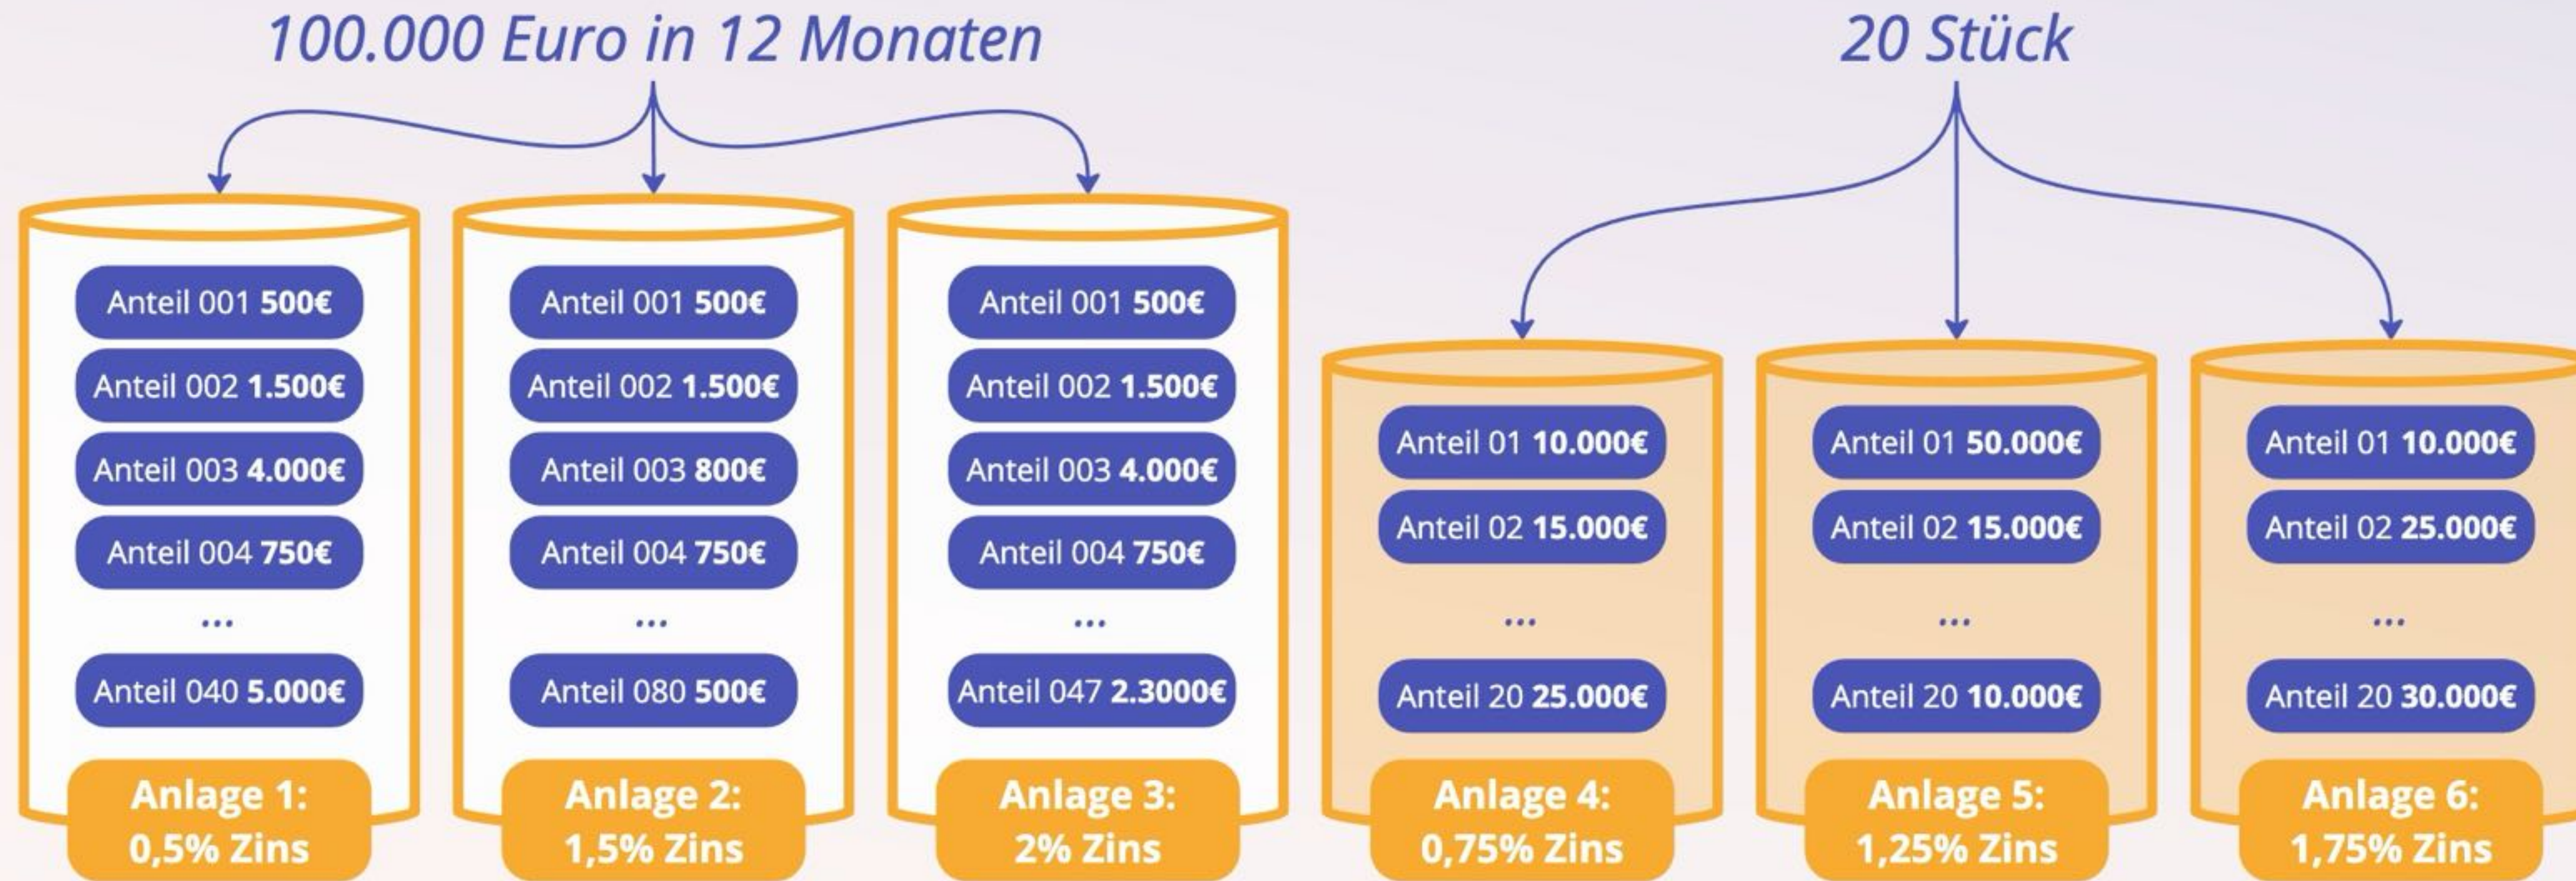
100.000 Euro in 12 Monaten

20 Stück

Anteil 001 **500€**
Anteil 002 **1.500€**
Anteil 003 **4.000€**
Anteil 004 **750€**
...
Anteil 040 **5.000€**
Anlage 1: 0,5% Zins

Anteil 001 **500€**
Anteil 002 **1.500€**
Anteil 003 **800€**
Anteil 004 **750€**
...
Anteil 080 **500€**
Anlage 2: 1,5% Zins

Anteil 001 **500€**
Anteil 002 **1.500€**
Anteil 003 **4.000€**
Anteil 004 **750€**
...
Anteil 047 **2.3000€**
Anlage 3: 2% Zins

Anteil 01 **10.000€**
Anteil 02 **15.000€**
...
Anteil 20 **25.000€**
Anlage 4: 0,75% Zins

Anteil 01 **50.000€**
Anteil 02 **15.000€**
...
Anteil 20 **10.000€**
Anlage 5: 1,25% Zins

Anteil 01 **10.000€**
Anteil 02 **25.000€**
...
Anteil 20 **30.000€**
Anlage 6: 1,75% Zins